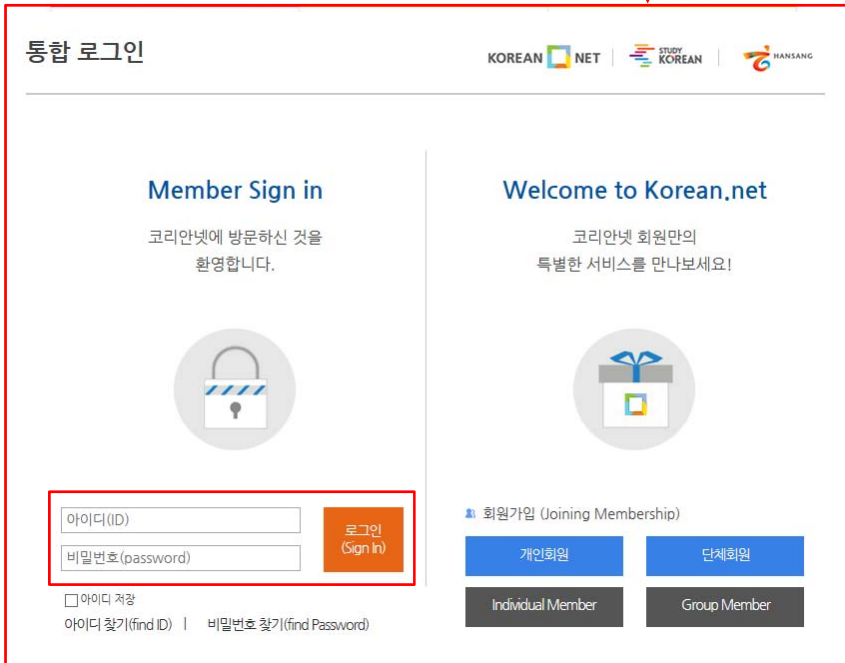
통합 로그인

KOREAN NET | STUDY KOREAN | HANSANG

Member Sign in

코리안넷에 방문하신 것을 환영합니다.

아이디(ID)
비밀번호(password)
로그인 (Sign In)

☐ 아이디 저장
아이디 찾기(find ID) | 비밀번호 찾기(find Password)

Welcome to Korean.net

코리안넷 회원만의 특별한 서비스를 만나보세요!

회원가입 (Joining Membership)

개인회원
단체회원
Individual Member
Group Member